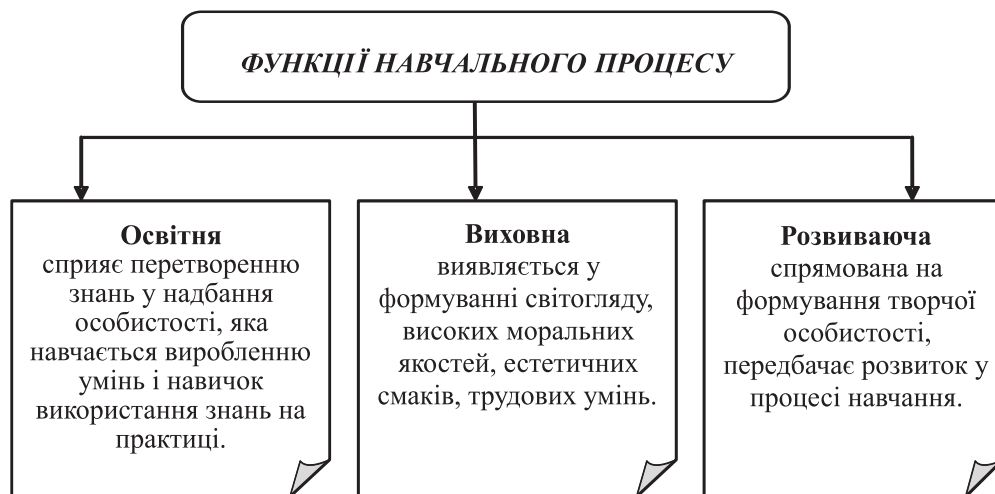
ФУНКЦІЇ НАВЧАЛЬНОГО ПРОЦЕСУ

Освітня
сприяє перетворенню знань у надбання особистості, яка навчається виробленню умінь і навичок використання знань на практиці.

Виховна
виявляється у формуванні світогляду, високих моральних якостей, естетичних смаків, трудових умінь.

Розвиваюча
спрямована на формування творчої особистості, передбачає розвиток у процесі навчання.